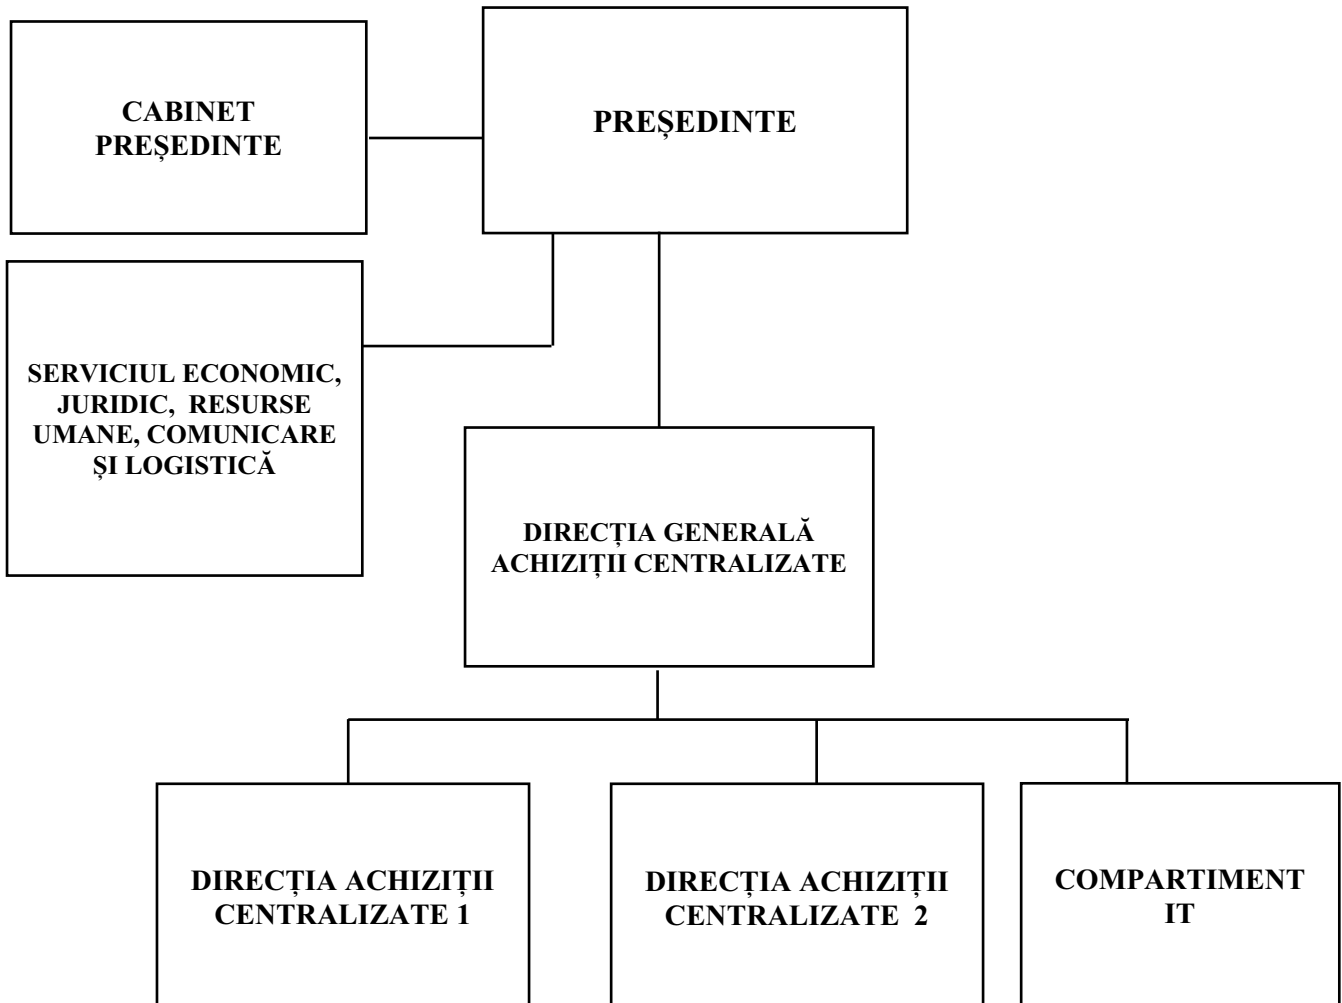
CABINET PREȘEDINTE

PREȘEDINTE

SERVICIUL ECONOMIC, JURIDIC, RESURSE UMANE, COMUNICARE ȘI LOGISTICĂ

DIRECȚIA GENERALĂ ACHIZIȚII CENTRALIZATE

DIRECȚIA ACHIZIȚII CENTRALIZATE 1

DIRECȚIA ACHIZIȚII CENTRALIZATE 2

COMPARTIMENT IT